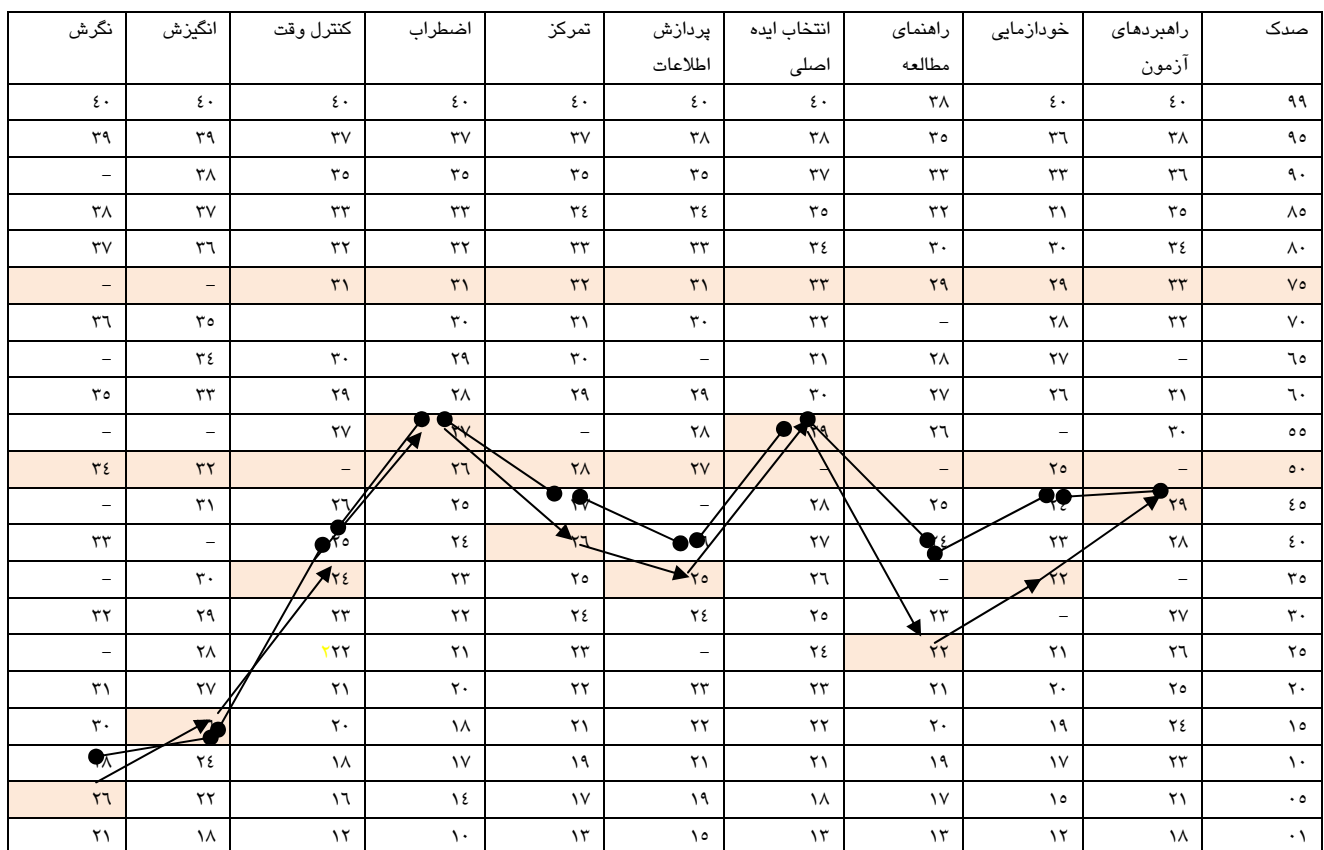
| صدک | راهبردهای آزمون | خودازمایی | راهنمای مطالعه | انتخاب ایده اصلی | پردازش اطلاعات | تمرکز | اضطراب | کنترل وقت | انگیزش | نگرش |
|---|---|---|---|---|---|---|---|---|---|---|
| ۹۹ | ٤٠ | ٤٠ | ۳۸ | ٤٠ | ٤٠ | ٤٠ | ٤٠ | ٤٠ | ٤٠ | ٤٠ |
| ۹٥ | ۳۸ | ۳٦ | ۳٥ | ۳۸ | ۳۸ | ۳۷ | ۳۷ | ۳۷ | ۳۹ | ۳۹ |
| ۹٠ | ۳٦ | ۳۳ | ۳۳ | ۳۷ | ۳٥ | ۳٥ | ۳٥ | ۳٥ | ۳۸ | – |
| ۸٥ | ۳٥ | ۳۱ | ۳۲ | ۳٥ | ۳٤ | ۳٤ | ۳۳ | ۳۳ | ۳۷ | ۳۸ |
| ۸٠ | ۳٤ | ۳٠ | ۳٠ | ۳٤ | ۳۳ | ۳۳ | ۳۲ | ۳۲ | ۳٦ | ۳۷ |
| ۷٥ | ۳۳ | ۲۹ | ۲۹ | ۳۳ | ۳۱ | ۳۲ | ۳۱ | ۳۱ | – | – |
| ۷٠ | ۳۲ | ۲۸ | – | ۳۲ | ۳٠ | ۳۱ | ۳٠ | | ۳٥ | ۳٦ |
| ٦٥ | – | ۲۷ | ۲۸ | ۳۱ | – | ۳٠ | ۲۹ | ۳٠ | ۳٤ | – |
| ٦٠ | ۳۱ | ۲٦ | ۲۷ | ۳٠ | ۲۹ | ۲۹ | ۲۸ | ۲۹ | ۳۳ | ۳٥ |
| ٥٥ | ۳٠ | – | ۲٦ | ۲۹ | ۲۸ | – | ۲۷ | ۲۷ | – | – |
| ٥٠ | – | ۲٥ | – | – | ۲۷ | ۲۸ | ۲٦ | – | ۳۲ | ۳٤ |
| ٤٥ | ۲۹ | ۲٤ | ۲٥ | ۲۸ | – | ۲۷ | ۲٥ | ۲٦ | ۳۱ | – |
| ٤٠ | ۲۸ | ۲۳ | ۲٤ | ۲۷ | ۲٦ | ۲٦ | ۲٤ | ۲٥ | – | ۳۳ |
| ۳٥ | – | ۲۲ | – | ۲٦ | ۲٥ | ۲٥ | ۲۳ | ۲٤ | ۳٠ | – |
| ۳٠ | ۲۷ | – | ۲۳ | ۲٥ | ۲٤ | ۲٤ | ۲۲ | ۲۳ | ۲۹ | ۳۲ |
| ۲٥ | ۲٦ | ۲۱ | ۲۲ | ۲٤ | – | ۲۳ | ۲۱ | ۲۲ | ۲۸ | – |
| ۲٠ | ۲٥ | ۲٠ | ۲۱ | ۲۳ | ۲۳ | ۲۲ | ۲٠ | ۲۱ | ۲۷ | ۳۱ |
| ۱٥ | ۲٤ | ۱۹ | ۲٠ | ۲۲ | ۲۲ | ۲۱ | ۱۸ | ۲٠ | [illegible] | ۳٠ |
| ۱٠ | ۲۳ | ۱۷ | ۱۹ | ۲۱ | ۲۱ | ۱۹ | ۱۷ | ۱۸ | ۲٤ | ۲۸ |
| ٠٥ | ۲۱ | ۱٥ | ۱۷ | ۱۸ | ۱۹ | ۱۷ | ۱٤ | ۱٦ | ۲۲ | ۲٦ |
| ٠۱ | ۱۸ | ۱۲ | ۱۳ | ۱۳ | ۱٥ | ۱۳ | ۱٠ | ۱۲ | ۱۸ | ۲۱ |